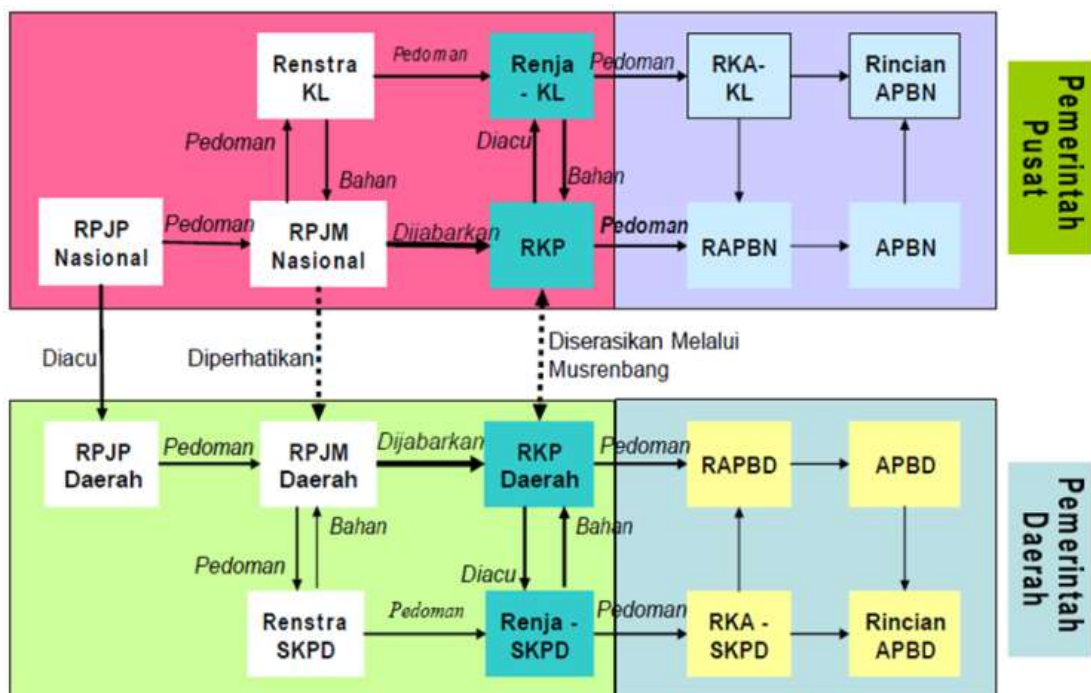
Renstra KL

Pedoman

Renja - KL

Pedoman

RKA-KL

Rincian APBN

Pemerintah Pusat

Pedoman

Bahan

Diacu

Bahan

RPJP Nasional

Pedoman

RPJM Nasional

Dijabarkan

RKP

Pedoman

RAPBN

APBN

Diacu

Diperhatikan

Diserasikan Melalui Musrenbang

RPJP Daerah

Pedoman

RPJM Daerah

Dijabarkan

RKP Daerah

Pedoman

RAPBD

APBD

Pemerintah Daerah

Bahan

Bahan

Pedoman

Diacu

Renstra SKPD

Pedoman

Renja - SKPD

Pedoman

RKA - SKPD

Rincian APBD